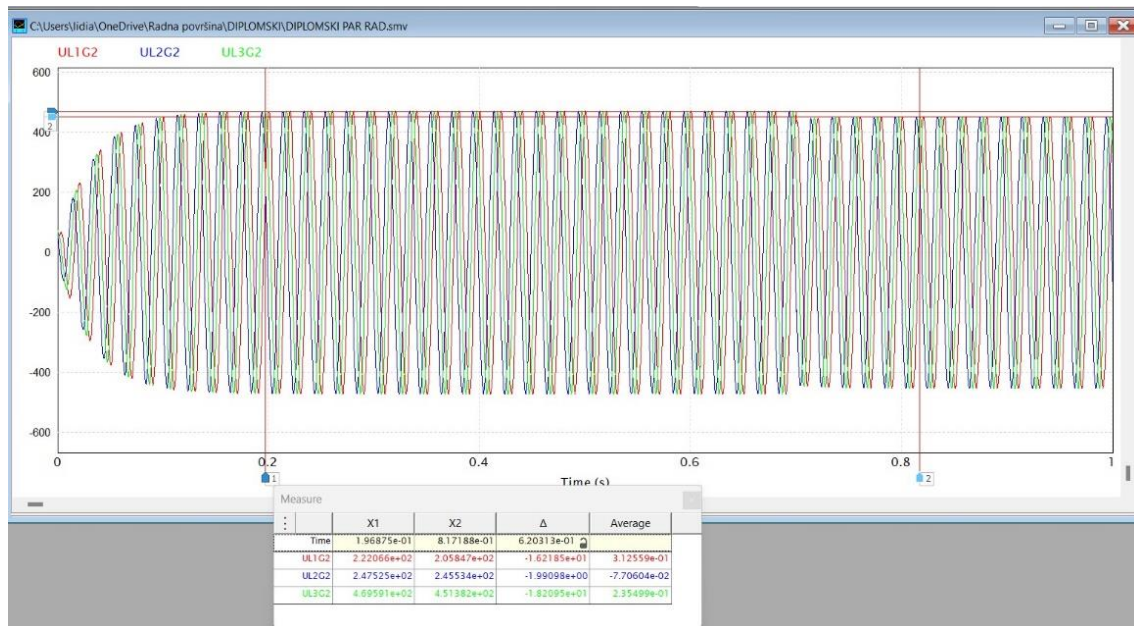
C:\Users\lidia\OneDrive\Radna površina\DIPLOMSKI\DIPLOMSKI PAR RAD.smv

UL1G2 UL2G2 UL3G2

600
400
200
0
-200
-400
-600

0 0.2 0.4 0.6 0.8 1
Time (s)

1 2

Measure

| | X1 | X2 | Δ | Average |
|---|---|---|---|---|
| Time | 1.96875e-01 | 8.17188e-01 | 6.20313e-01 | |
| UL1G2 | 2.22066e+02 | 2.05847e+02 | -1.62185e+01 | 3.12559e-01 |
| UL2G2 | 2.47525e+02 | 2.45534e+02 | -1.99098e+00 | -7.70604e-02 |
| UL3G2 | 4.69591e+02 | 4.51382e+02 | -1.82095e+01 | 2.35499e-01 |